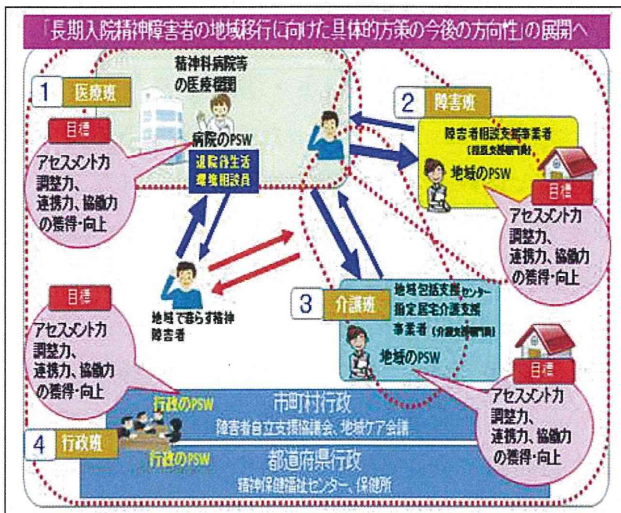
「長期入院精神障害者の地域移行に向けた具体的方策の今後の方向性」の展開へ

1 医療班

精神科病院等の医療機関

目標
アセスメント力
調整力、
連携力、協働力
の獲得・向上

病院のPSW
退院後生活環境相談員

2 障害班

障害者相談支援事業者
(相談支援専門員)
地域のPSW

目標
アセスメント力
調整力、
連携力、協働力
の獲得・向上

地域で暮らす精神障害者

目標
アセスメント力
調整力、
連携力、協働力
の獲得・向上

3 介護班

地域包括支援センター
指定居宅介護支援事業者 (介護支援専門員)
地域のPSW

目標
アセスメント力
調整力、
連携力、協働力
の獲得・向上

行政のPSW
市町村行政
障害者自立支援協議会、地域ケア会議

4 行政班

行政のPSW
都道府県行政
精神保健福祉センター、保健所